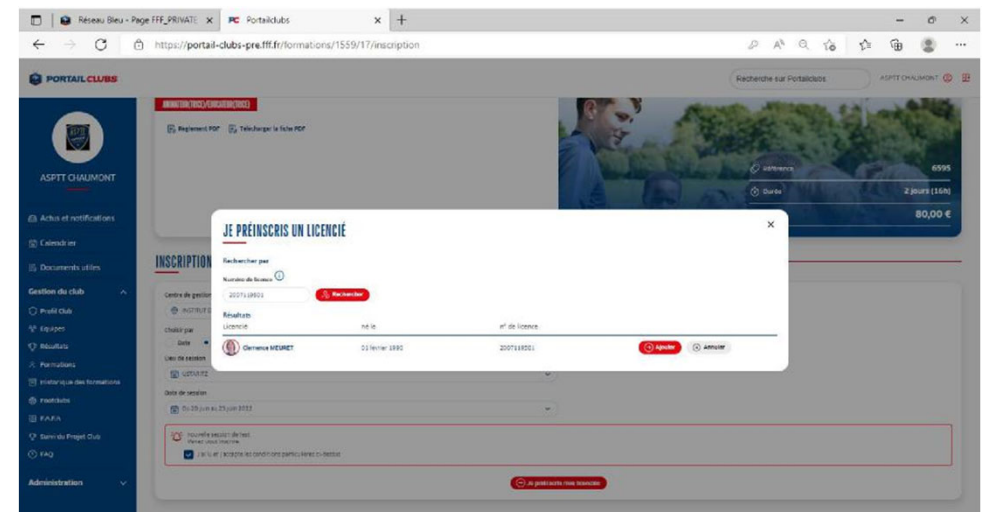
Réseau Bleu - Page FFF_PRIVATE ×
FC Portailclubs ×
+
https://portail-clubs-pre.fff.fr/formations/1559/17/inscription

PORTAIL CLUBS

Recherche sur Portailclubs
ASPTT CHAUMONT

ASPTT CHAUMONT

Actus et notifications
Calendrier
Documents utiles
Gestion du club
Profil Club
Equipes
Résultats
Formations
Historique des formations
Footclubs
FAFA
Suivi du Projet Club
FAQ
Administration

ANIMATEUR(TRICE)/EDUCATEUR(TRICE)
Règlement PDF
Télécharger la fiche PDF

Référence 6595
Durée 2 jours (16h)
80,00 €

INSCRIPTION

Centre de gestion
Choisir par
Date
Lieu de session
Date de session
Du 20 juin au 21 juin 2022
Nouvelle session de test
J'ai lu et j'accepte les conditions particulières ci-dessus
Je préinscris mon licencié

JE PRÉINSCRIS UN LICENCIÉ
Rechercher par
Numéro de licence
2007118501
Rechercher
Résultats
Licencié
Né le
N° de licence
Clemence MEURET
23 février 1990
2007118501
Ajouter
Annuler